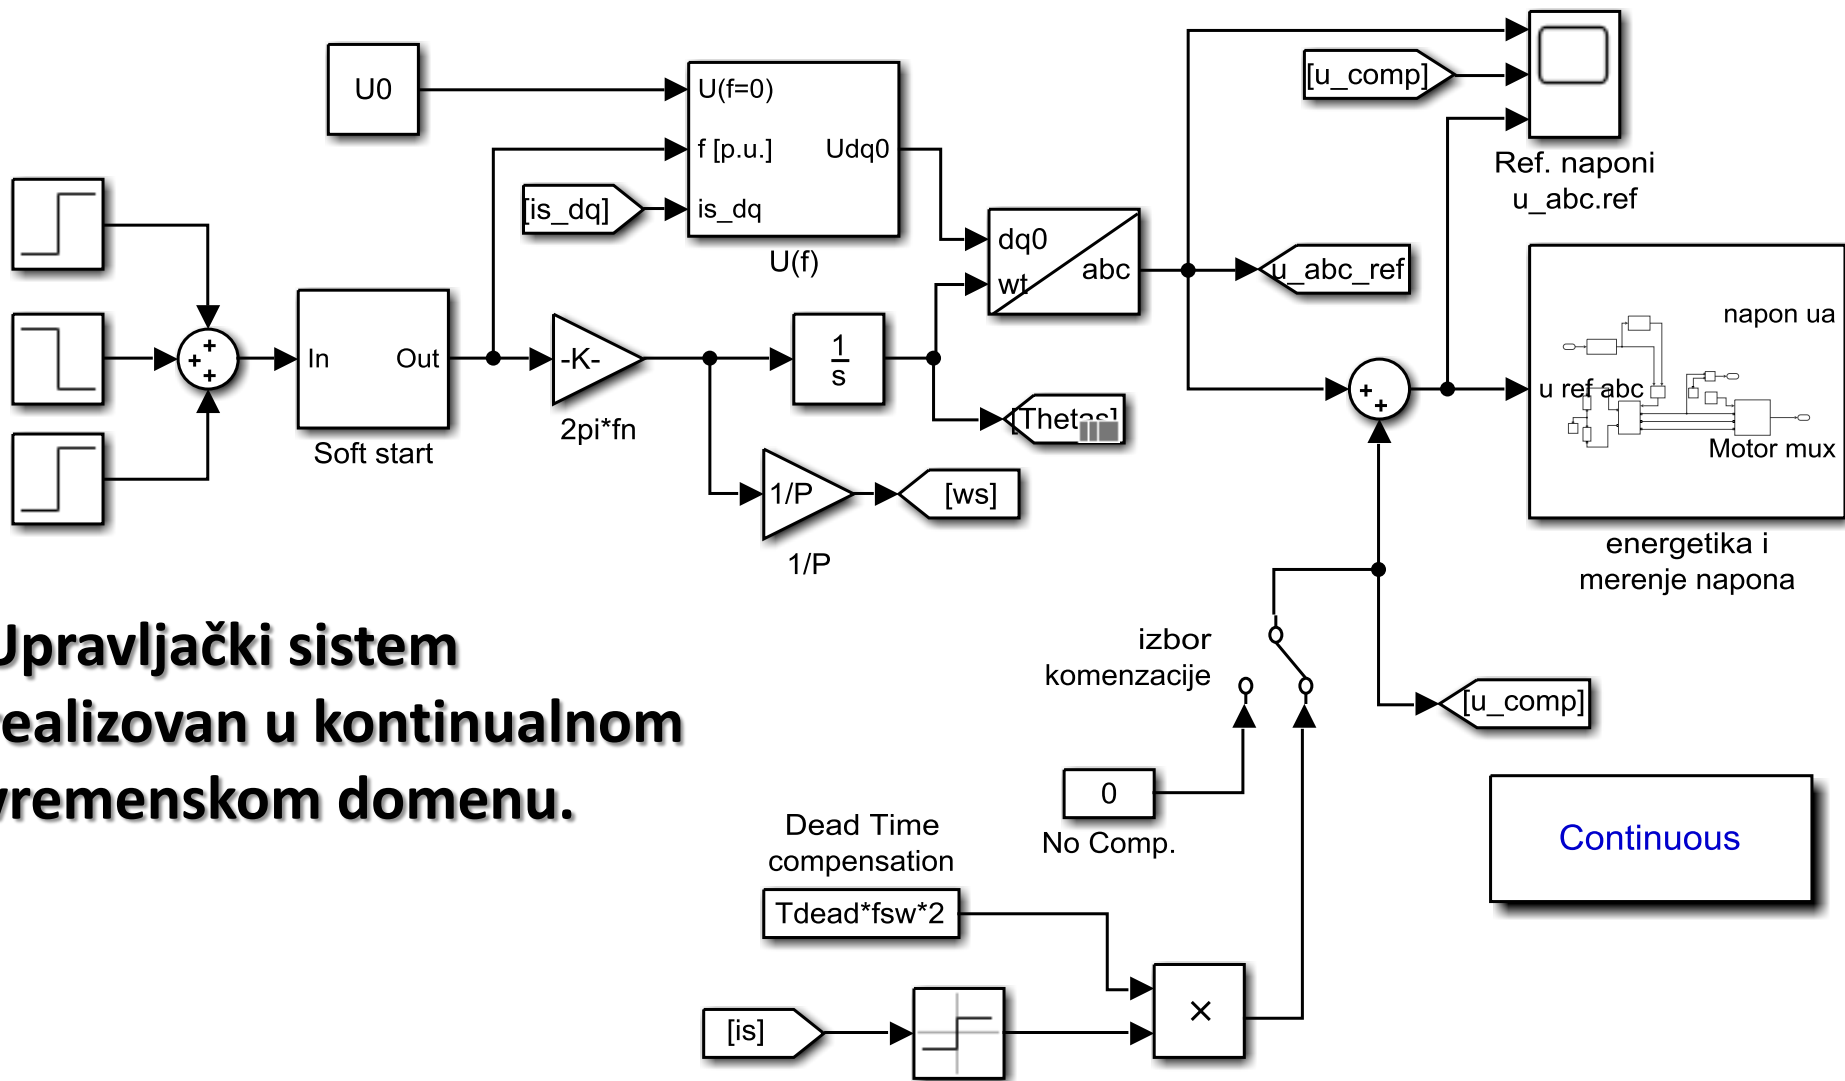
U0

U(f=0)
f [p.u.]
Udq0
[is_dq]
is_dq
U(f)

[u_comp]

Ref. naponi
u_abc.ref

+
+
+

In
Out
Soft start

-K-
2pi*fn

$\frac{1}{s}$

dq0
wt
abc

u_abc_ref

[Thetas]

+
+

napon ua
u ref abc
Motor mux
energetika i
merenje napona

1/P
1/P
[ws]

Upravljački sistem
realizovan u kontinualnom
vremenskom domenu.

izbor
komenzacije

[u_comp]

0
No Comp.

Dead Time
compensation
Tdead*fsw*2

Continuous

[is]

×